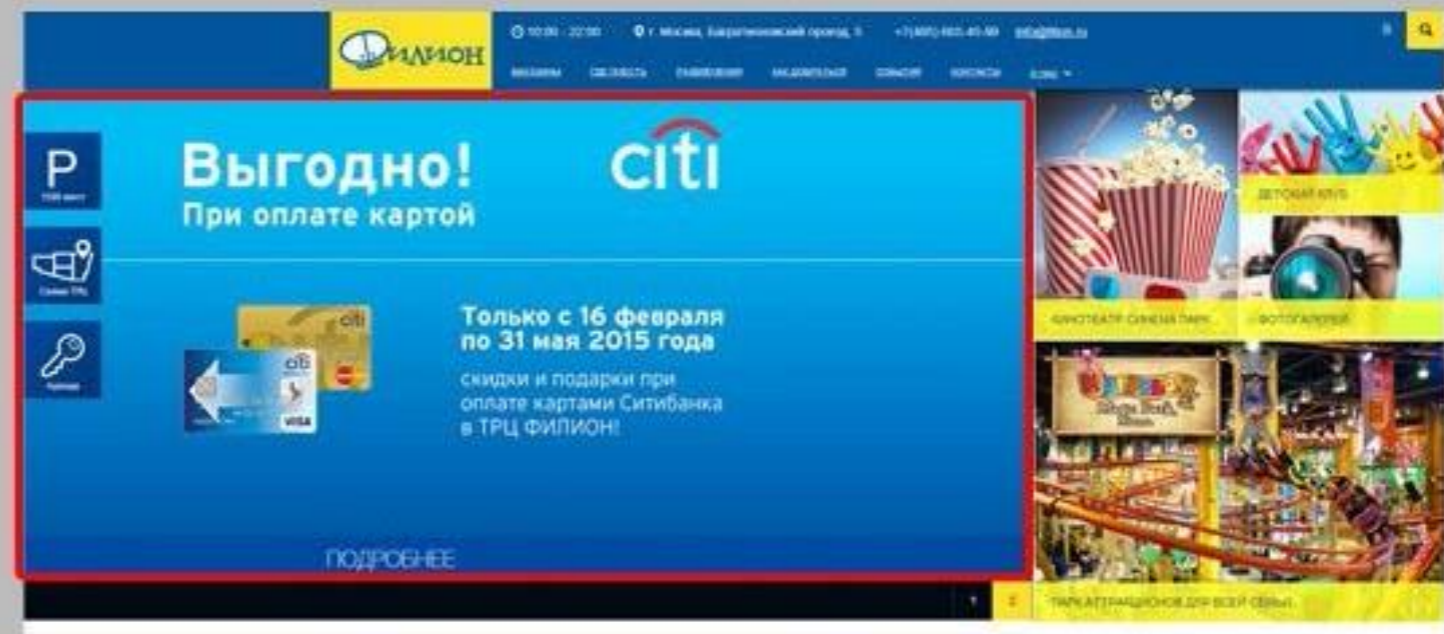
ФИЛИОН

10:00 - 22:00 г. Москва, Багратионовский проезд, 5 +7(495) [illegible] info@filion.ru

МАГАЗИНЫ СВЕЖЕСТЬ РАЗВЛЕЧЕНИЯ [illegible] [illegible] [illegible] ЕЩЕ

P
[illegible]

Схема ТРЦ

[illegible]

Выгодно!
При оплате картой

citi

Только с 16 февраля по 31 мая 2015 года

скидки и подарки при оплате картами Ситибанка в ТРЦ ФИЛИОН!

ПОДРОБНЕЕ

ДЕТСКИЙ КЛУБ

КИНОТЕАТР СИНЕМА ПАРК

ФОТОГАЛЕРЕЯ

ПАРК АТТРАКЦИОНОВ ДЛЯ ВСЕЙ СЕМЬИ